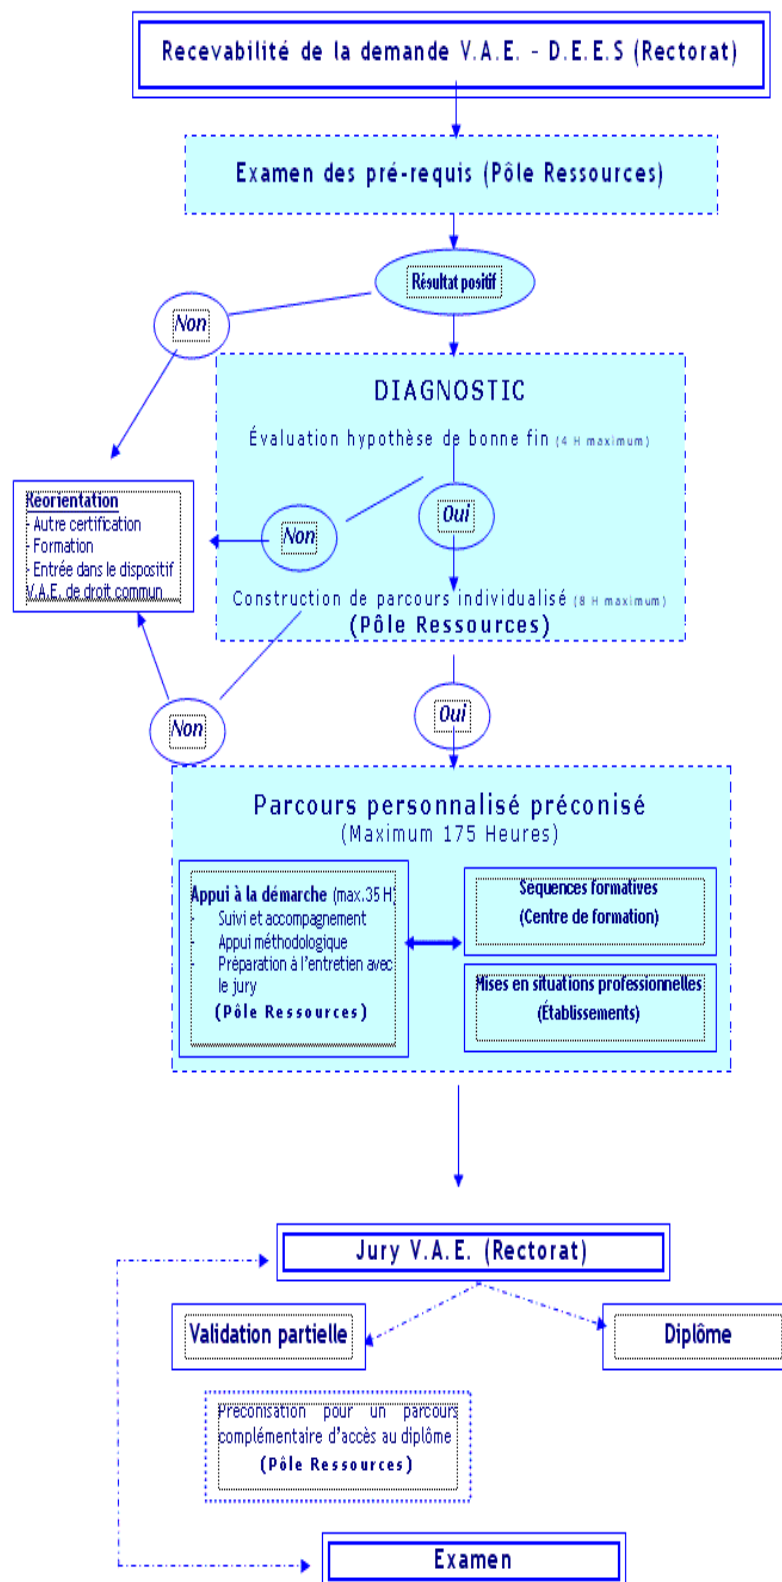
Recevabilité de la demande V.A.E. - D.E.E.S (Rectorat)

Examen des pré-requis (Pôle Ressources)

Résultat positif

Non

DIAGNOSTIC

Évaluation hypothèse de bonne fin (4 H maximum)

Réorientation
- Autre certification
- Formation
- Entrée dans le dispositif V.A.E. de droit commun

Non

Oui

Construction de parcours individualisé (8 H maximum)
(Pôle Ressources)

Non

Oui

Parcours personnalisé préconisé
(Maximum 175 Heures)

Appui à la démarche (max.35 H)
- Suivi et accompagnement
- Appui méthodologique
- Préparation à l'entretien avec le jury
(Pôle Ressources)

Sequences formatives
(Centre de formation)

Mises en situations professionnelles
(Établissements)

Jury V.A.E. (Rectorat)

Validation partielle

Diplôme

Préconisation pour un parcours complémentaire d'accès au diplôme
(Pôle Ressources)

Examen